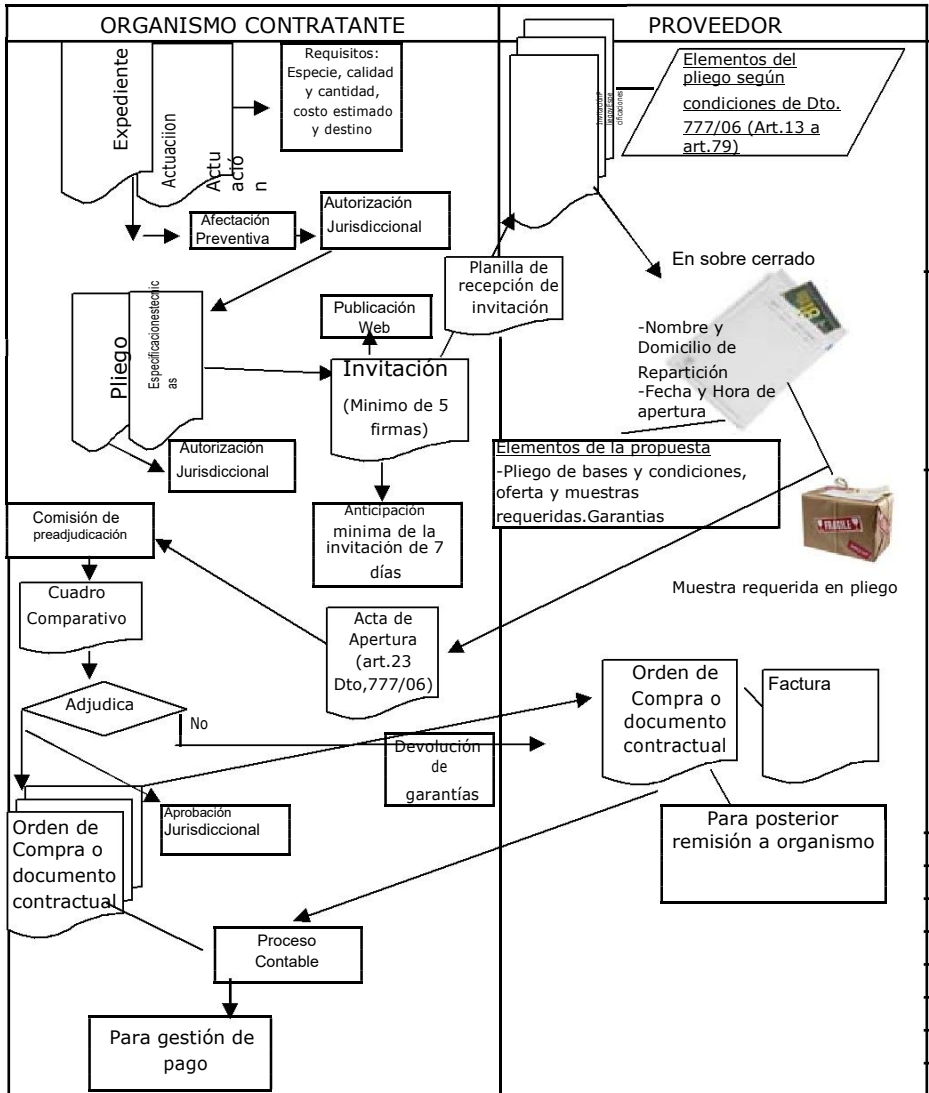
ORGANISMO CONTRATANTE

PROVEEDOR

Expediente

Actuacion

Actu ació n

Requisitos: Especie, calidad y cantidad, costo estimado y destino

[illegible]

Elementos del pliego según condiciones de Dto. 777/06 (Art.13 a art.79)

Afectación Preventiva

Autorización Jurisdiccional

En sobre cerrado

Planilla de recepción de invitación

Pliego

Especificacionestecnicas

Publicación Web

Invitación

(Minimo de 5 firmas)

-Nombre y Domicilio de Repartición
-Fecha y Hora de apertura

Autorización Jurisdiccional

Elementos de la propuesta
-Pliego de bases y condiciones, oferta y muestras requeridas.Garantias

Comisión de preadjudicación

Anticipación minima de la invitación de 7 días

FRAGILE

Muestra requerida en pliego

Cuadro Comparativo

Acta de Apertura (art.23 Dto,777/06)

Adjudica

No

Orden de Compra o documento contractual

Factura

Devolución de garantías

Aprobación Jurisdiccional

Orden de Compra o documento contractual

Para posterior remisión a organismo

Proceso Contable

Para gestión de pago